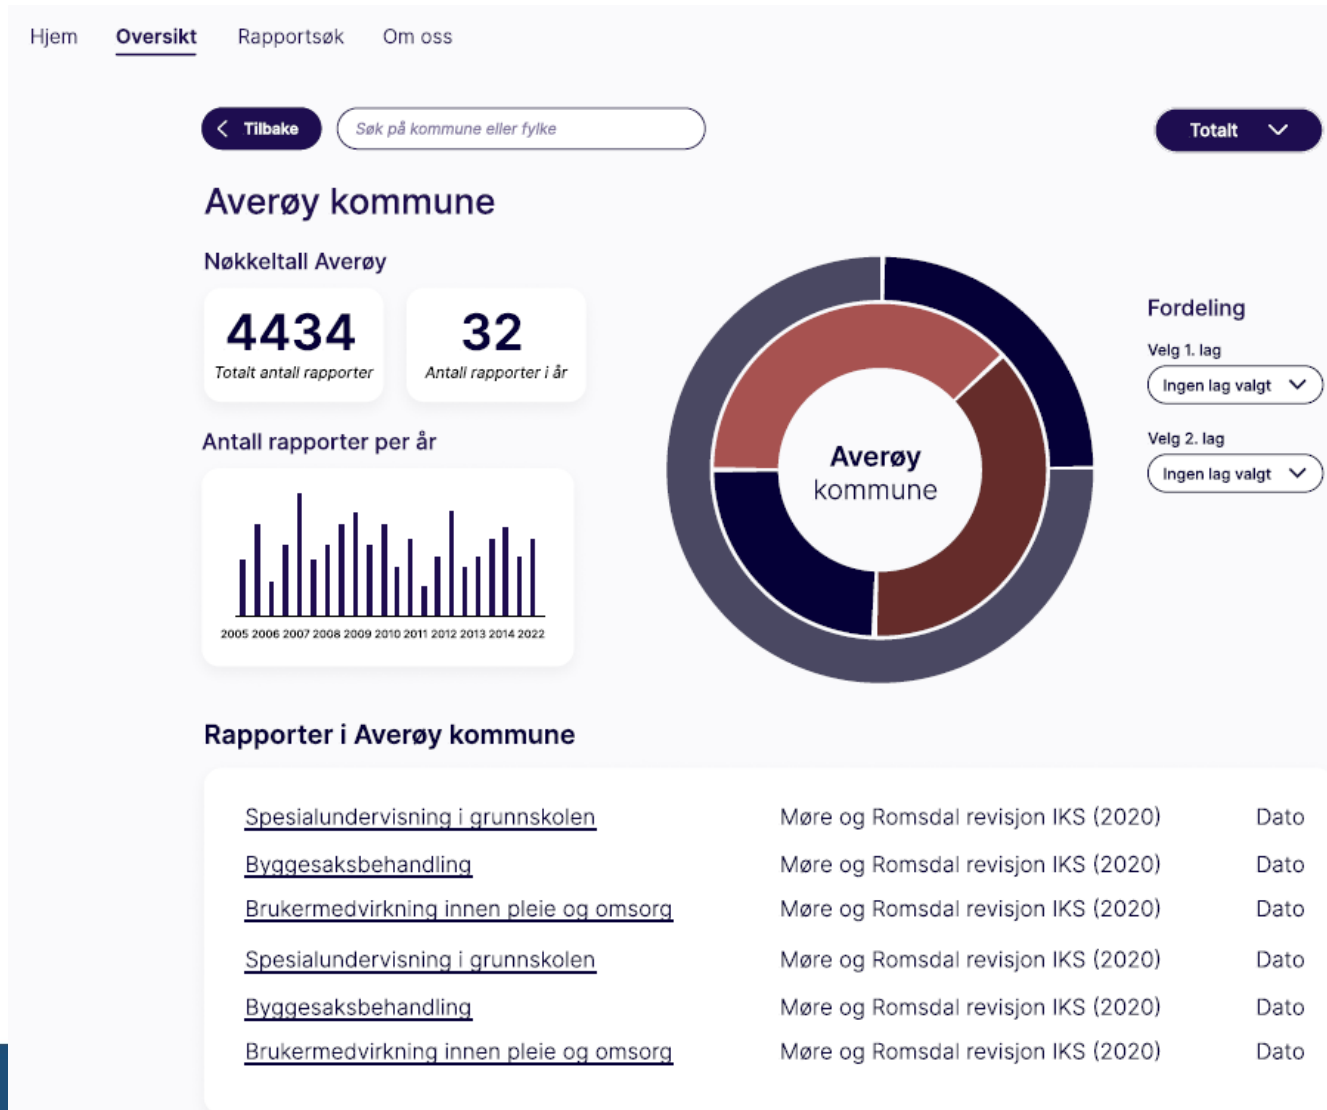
Hjem Oversikt Rapportsøk Om oss

Tilbake

Søk på kommune eller fylke

Totalt

Averøy kommune

Nøkkeltall Averøy

4434
Totalt antall rapporter

32
Antall rapporter i år

Antall rapporter per år

2005 2006 2007 2008 2009 2010 2011 2012 2013 2014 2022

Averøy
kommune

Fordeling

Velg 1. lag

Ingen lag valgt

Velg 2. lag

Ingen lag valgt

Rapporter i Averøy kommune

| | | |
|---|---|---|
| Spesialundervisning i grunnskolen | Møre og Romsdal revisjon IKS (2020) | Dato |
| Byggesaksbehandling | Møre og Romsdal revisjon IKS (2020) | Dato |
| Brukermedvirkning innen pleie og omsorg | Møre og Romsdal revisjon IKS (2020) | Dato |
| Spesialundervisning i grunnskolen | Møre og Romsdal revisjon IKS (2020) | Dato |
| Byggesaksbehandling | Møre og Romsdal revisjon IKS (2020) | Dato |
| Brukermedvirkning innen pleie og omsorg | Møre og Romsdal revisjon IKS (2020) | Dato |